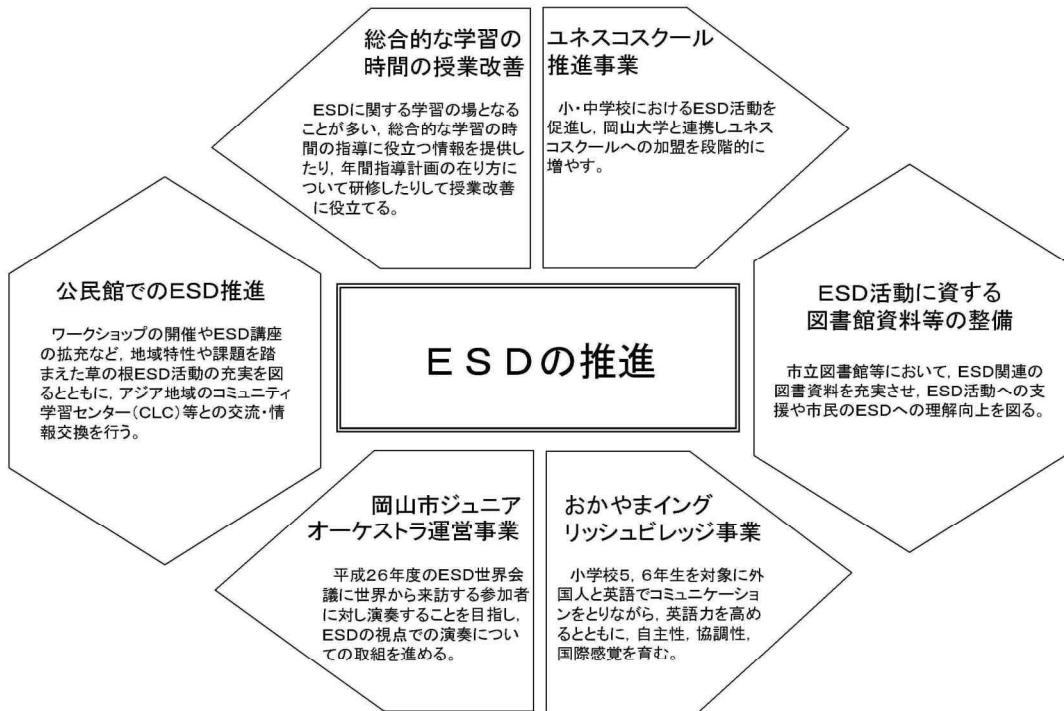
総合的な学習の時間の授業改善

ESDに関する学習の場となることが多い，総合的な学習の時間の指導に役立つ情報を提供したり，年間指導計画の在り方について研修したりして授業改善に役立てる。

ユネスコスクール推進事業

小・中学校におけるESD活動を促進し，岡山大学と連携しユネスコスクールへの加盟を段階的に増やす。

公民館でのESD推進

ワークショップの開催やESD講座の拡充など，地域特性や課題を踏まえた草の根ESD活動の充実を図るとともに，アジア地域のコミュニティ学習センター（CLC）等との交流・情報交換を行う。

ＥＳＤの推進

ESD活動に資する図書館資料等の整備

市立図書館等において，ESD関連の図書資料を充実させ，ESD活動への支援や市民のESDへの理解向上を図る。

岡山市ジュニアオーケストラ運営事業

平成26年度のESD世界会議に世界から来訪する参加者に対し演奏することを目指し，ESDの視点での演奏についての取組を進める。

おかやまイングリッシュビレッジ事業

小学校5，6年生を対象に外国人と英語でコミュニケーションをとりながら，英語力を高めるとともに，自主性，協調性，国際感覚を育む。